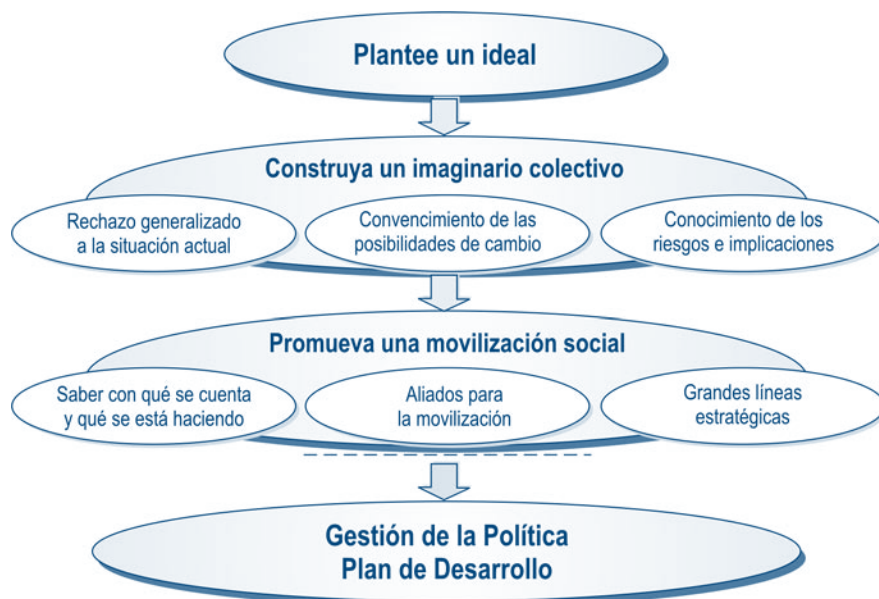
Plantee un ideal

Construya un imaginario colectivo

Rechazo generalizado a la situación actual

Convencimiento de las posibilidades de cambio

Conocimiento de los riesgos e implicaciones

Promueva una movilización social

Saber con qué se cuenta y qué se está haciendo

Aliados para la movilización

Grandes líneas estratégicas

Gestión de la Política
Plan de Desarrollo